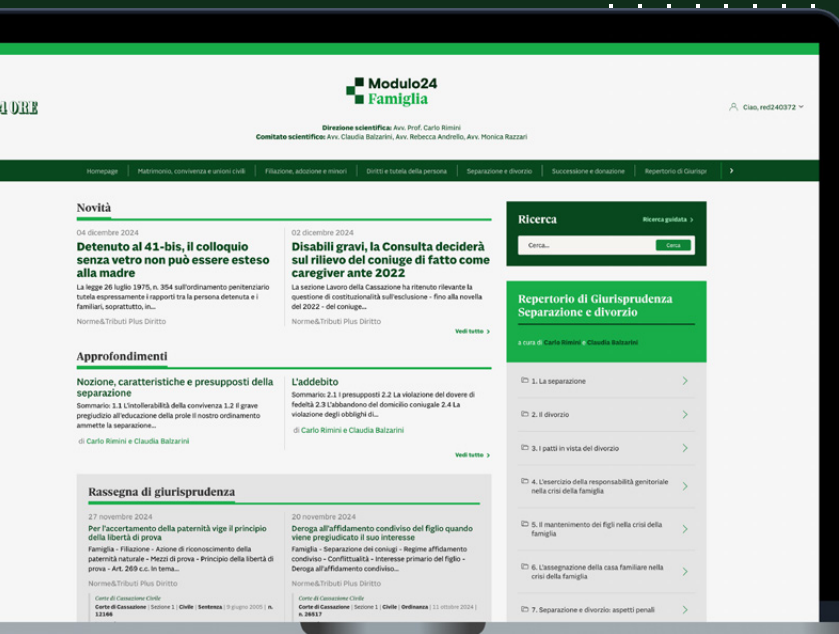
I ORE

Modulo24 Famiglia

Ciao, red240372

Direzione scientifica: Avv. Prof. Carlo Rimini
Comitato scientifico: Avv. Claudia Balzarini, Avv. Rebecca Andrello, Avv. Monica Razzari

Homepage | Matrimonio, convivenza e unioni civili | Filiazione, adozione e minori | Diritti e tutela della persona | Separazione e divorzio | Successione e donazione | Repertorio di Giurisp

Novità

04 dicembre 2024
Detenuto al 41-bis, il colloquio senza vetro non può essere esteso alla madre
La legge 26 luglio 1975, n. 354 sull'ordinamento penitenziario tutela espressamente i rapporti tra la persona detenuta e i familiari, soprattutto, in...
Norme&Tributi Plus Diritto

02 dicembre 2024
Disabili gravi, la Consulta deciderà sul rilievo del coniuge di fatto come caregiver ante 2022
La sezione Lavoro della Cassazione ha ritenuto rilevante la questione di costituzionalità sull'esclusione - fino alla novella del 2022 - del coniuge...
Norme&Tributi Plus Diritto

Vedi tutto

Approfondimenti

Nozione, caratteristiche e presupposti della separazione
Sommario: 1.1 L'intollerabilità della convivenza 1.2 Il grave pregiudizio all'educazione della prole Il nostro ordinamento ammette la separazione...
di Carlo Rimini e Claudia Balzarini

L'addebito
Sommario: 2.1 I presupposti 2.2 La violazione del dovere di fedeltà 2.3 L'abbandono del domicilio coniugale 2.4 La violazione degli obblighi di...
di Carlo Rimini e Claudia Balzarini

Vedi tutto

Rassegna di giurisprudenza

27 novembre 2024
Per l'accertamento della paternità vige il principio della libertà di prova
Famiglia - Filiazione - Azione di riconoscimento della paternità naturale - Mezzi di prova - Principio della libertà di prova - Art. 269 c.c. In tema...
Norme&Tributi Plus Diritto
Corte di Cassazione Civile
Corte di Cassazione | Sezione 1 | Civile | Sentenza | 9 giugno 2005 | n. 12166

20 novembre 2024
Deroga all'affidamento condiviso del figlio quando viene pregiudicato il suo interesse
Famiglia - Separazione dei coniugi - Regime affidamento condiviso - Conflittualità - Interesse primario del figlio - Deroga all'affidamento condiviso...
Norme&Tributi Plus Diritto
Corte di Cassazione Civile
Corte di Cassazione | Sezione 1 | Civile | Ordinanza | 11 ottobre 2024 | n. 26517

Ricerca
Ricerca guidata
Cerca...
Cerca

Repertorio di Giurisprudenza Separazione e divorzio
a cura di Carlo Rimini e Claudia Balzarini

1. La separazione
2. Il divorzio
3. I patti in vista del divorzio
4. L'esercizio della responsabilità genitoriale nella crisi della famiglia
5. Il mantenimento dei figli nella crisi della famiglia
6. L'assegnazione della casa familiare nella crisi della famiglia
7. Separazione e divorzio: aspetti penali